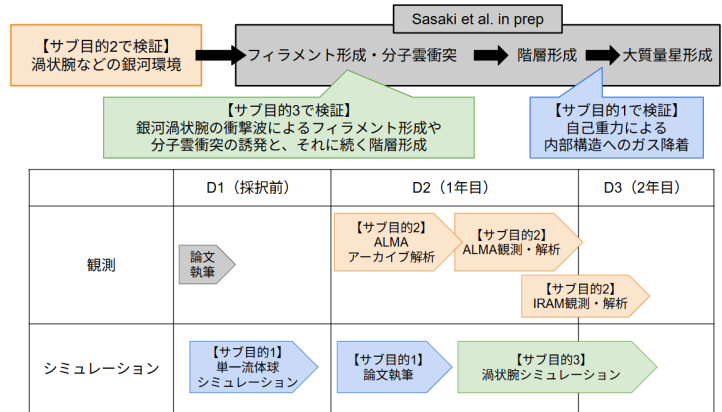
Sasaki et al. in prep

【サブ目的2で検証】
渦状腕などの銀河環境

フィラメント形成・分子雲衝突

階層形成

大質量星形成

【サブ目的3で検証】
銀河渦状腕の衝撃波によるフィラメント形成や分子雲衝突の誘発と、それに続く階層形成

【サブ目的1で検証】
自己重力による内部構造へのガス降着

| | D1（採択前） | D2（1年目） | D3（2年目） |
|---|---|---|---|
| 観測 | 論文執筆 | 【サブ目的2】ALMA アーカイブ解析 【サブ目的2】ALMA観測・解析 | 【サブ目的2】IRAM観測・解析 |
| シミュレーション | 【サブ目的1】単一流体球シミュレーション | 【サブ目的1】論文執筆 【サブ目的3】渦状腕シミュレーション | |